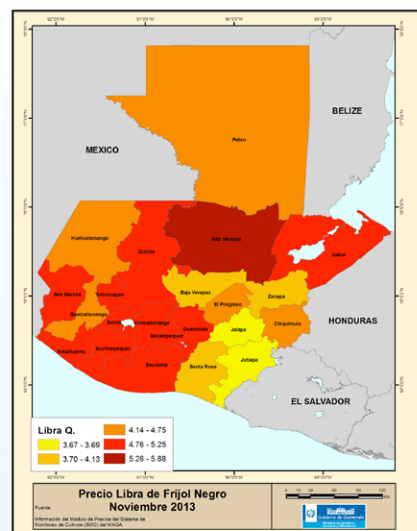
92°0'0"W
91°0'0"W
90°0'0"W
89°0'0"W

BELIZE
MEXICO
Peten
Huehuetenango
Quiche
Alta Verapaz
Izabal
Baja Verapaz
El Progreso
Zacapa
San Marcos
Totonicapan
Quetzaltenango
Solola
Chimaltenango
Guatemala
Jalapa
Chiquimula
Sacatepequez
Retalhuleu
Suchitepequez
Escuintla
Santa Rosa
Jutiapa
HONDURAS
EL SALVADOR

Libra Q.
3.67 - 3.69
3.70 - 4.13
4.14 - 4.75
4.76 - 5.25
5.26 - 5.88

Precio Libra de Frijol Negro
Noviembre 2013
Fuente:
Información del Módulo de Precios del Sistema de Monitoreo de Cultivos (SMC) del MAGA

Gobierno de Guatemala